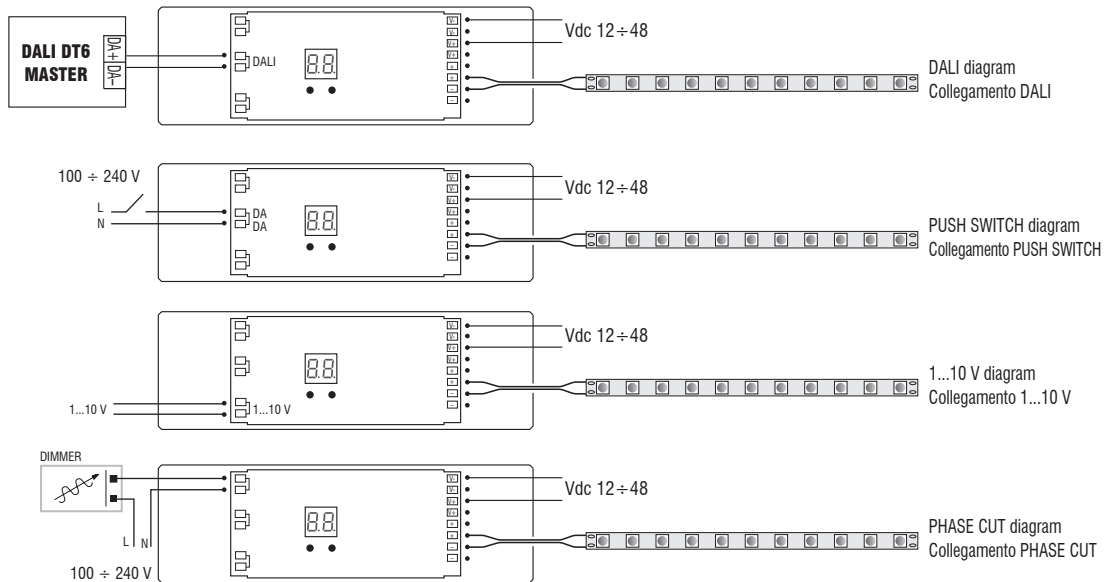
DALI DT6 MASTER

DA+
DA–

DALI

88

Vdc 12 ÷ 48

DALI diagram
Collegamento DALI

100 ÷ 240 V

L
N

DA
DA

88

Vdc 12 ÷ 48

PUSH SWITCH diagram
Collegamento PUSH SWITCH

88

Vdc 12 ÷ 48

1...10 V

1...10 V

1...10 V diagram
Collegamento 1...10 V

DIMMER

L
N

100 ÷ 240 V

88

Vdc 12 ÷ 48

PHASE CUT diagram
Collegamento PHASE CUT